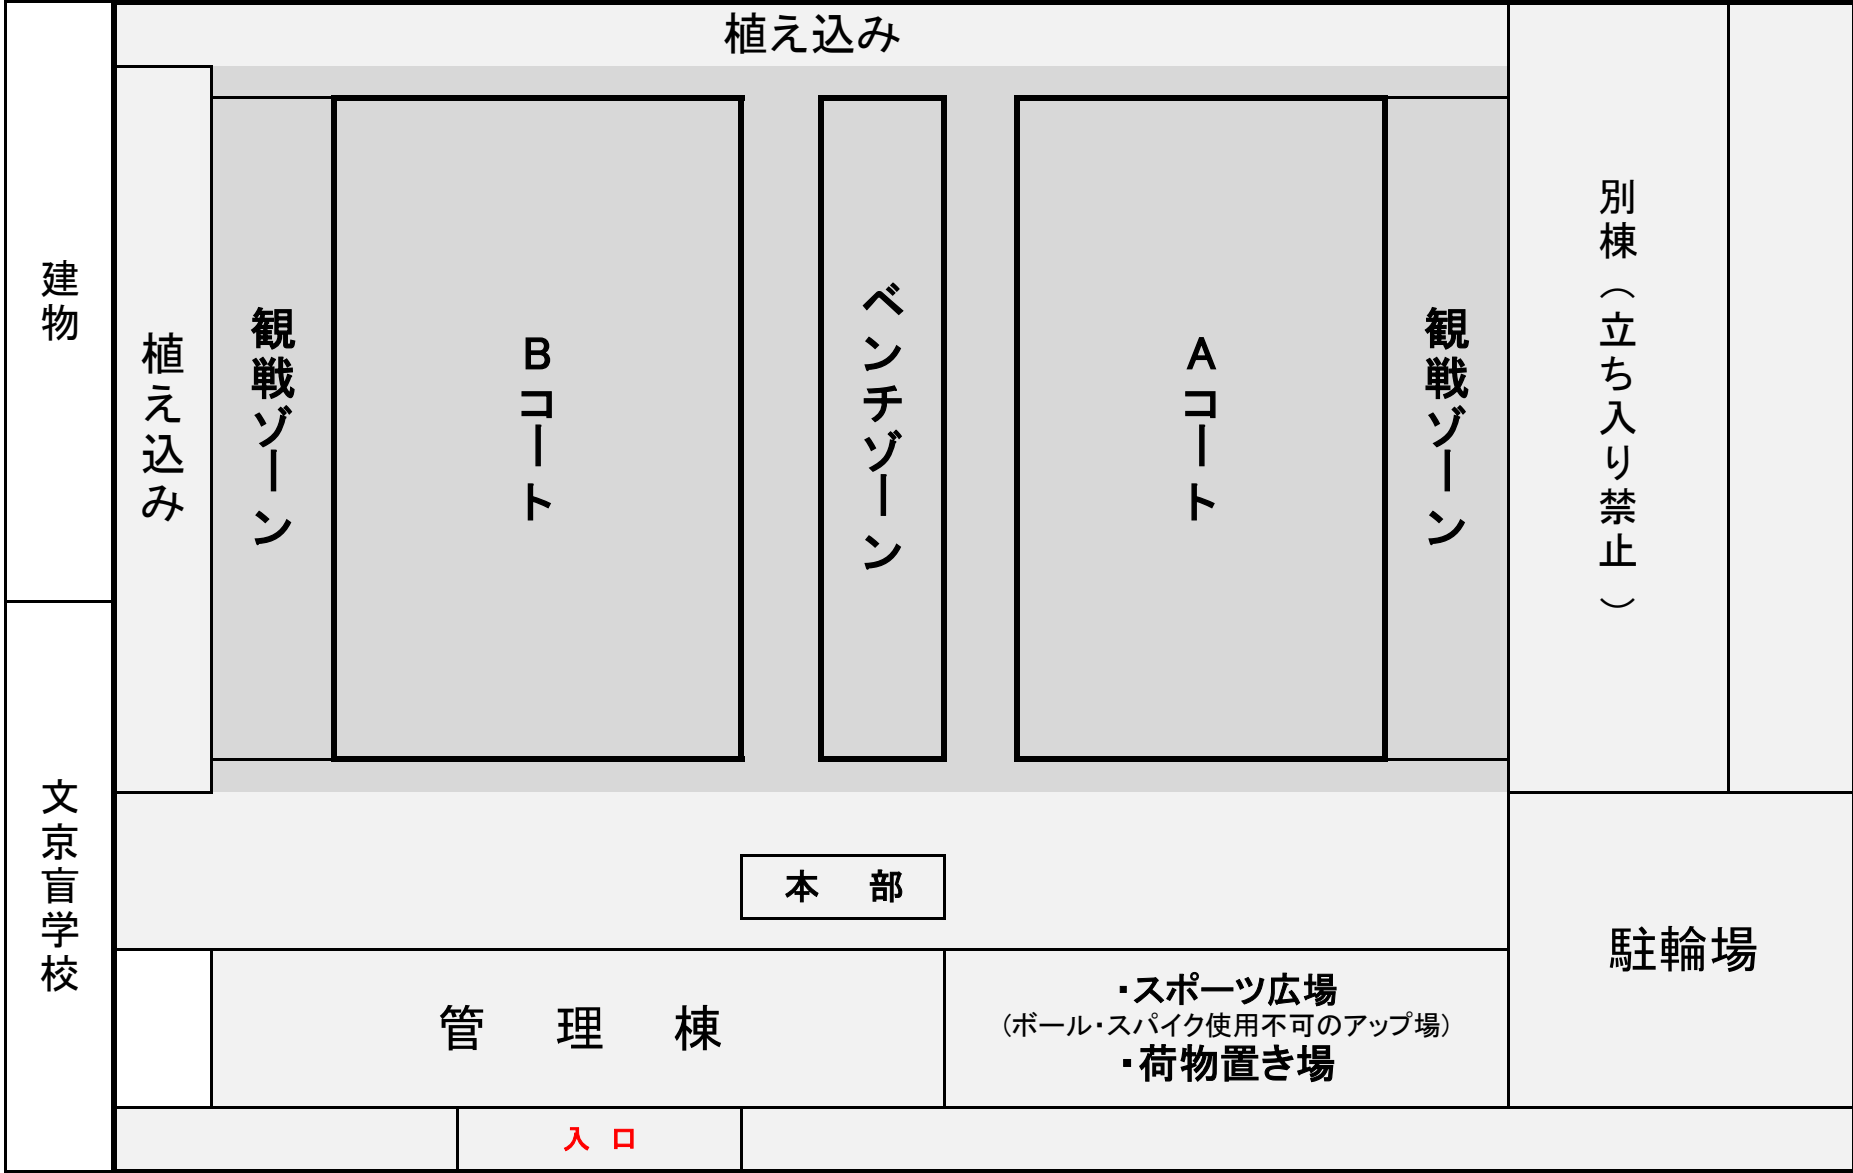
植え込み

建物

文京盲学校

植え込み

観戦ゾーン

Bコート

ベンチゾーン

Aコート

観戦ゾーン

別棟（立ち入り禁止）

本　部

駐輪場

管　理　棟

・スポーツ広場
（ボール・スパイク使用不可のアップ場）
・荷物置き場

入　口